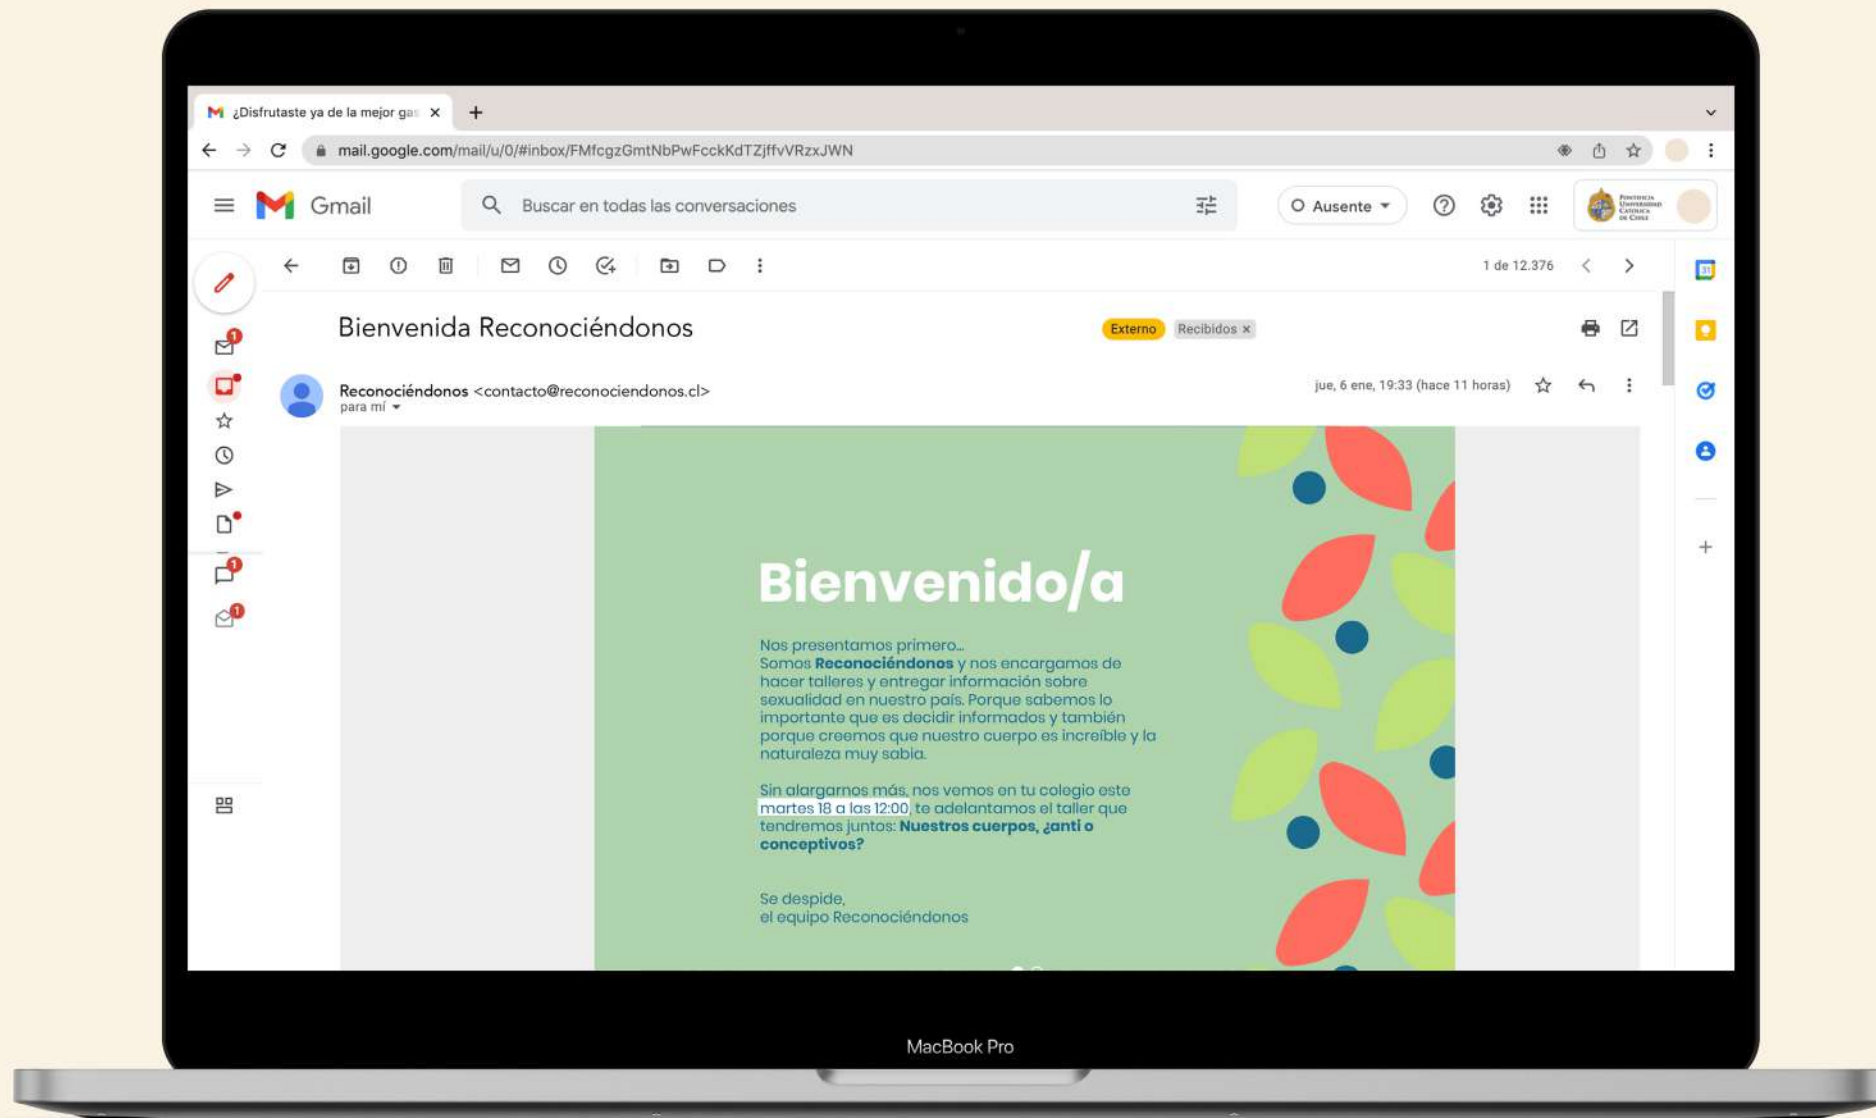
¿Disfrutaste ya de la mejor ga

mail.google.com/mail/u/0/#inbox/FMfcgzGmtNbPwFcckKdTZjffvVRzxJWN

Gmail

Buscar en todas las conversaciones

Ausente

1 de 12.376

Bienvenida Reconociéndonos

Externo Recibidos ×

Reconociéndonos <contacto@reconociendonos.cl>
para mí

jue, 6 ene, 19:33 (hace 11 horas)

Bienvenido/a

Nos presentamos primero...
Somos **Reconociéndonos** y nos encargamos de hacer talleres y entregar información sobre sexualidad en nuestro país. Porque sabemos lo importante que es decidir informados y también porque creemos que nuestro cuerpo es increíble y la naturaleza muy sabia.

Sin alargarnos más, nos vemos en tu colegio este martes 18 a las 12:00, te adelantamos el taller que tendremos juntos: **Nuestros cuerpos, ¿anti o conceptivos?**

Se despide,
el equipo Reconociéndonos

MacBook Pro